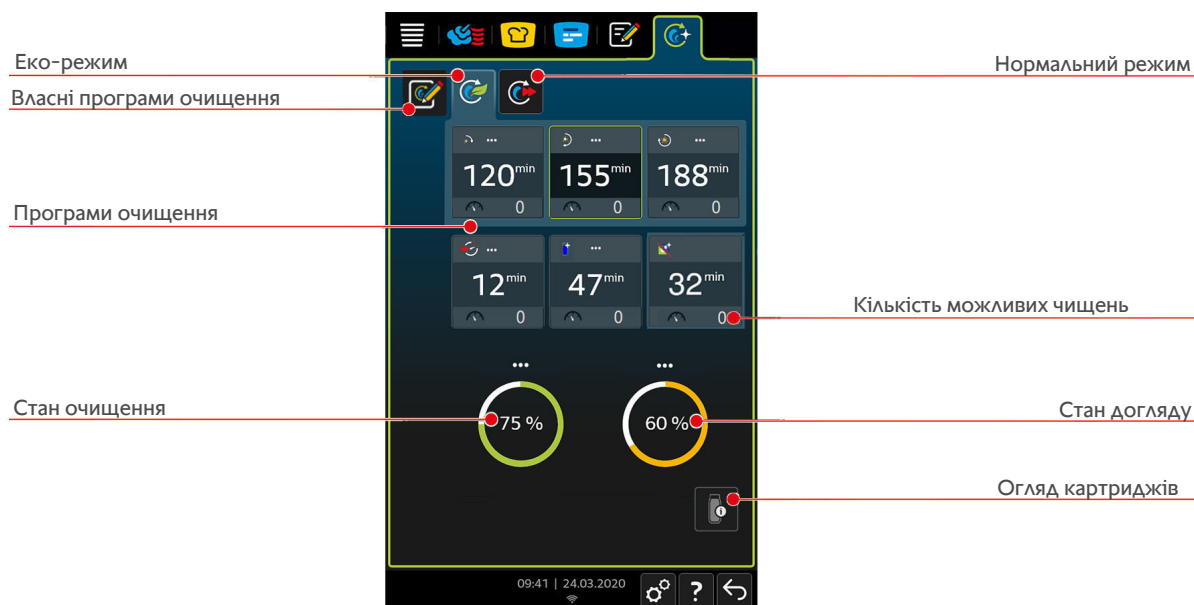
Еко-режим

Нормальний режим

Власні програми очищення

120min
0

155min
0

188min
0

Програми очищення

12min
0

47min
0

32min
0

Кількість можливих чищень

Стан очищення

75 %

60 %

Стан догляду

Огляд картриджів

09:41 | 24.03.2020

?